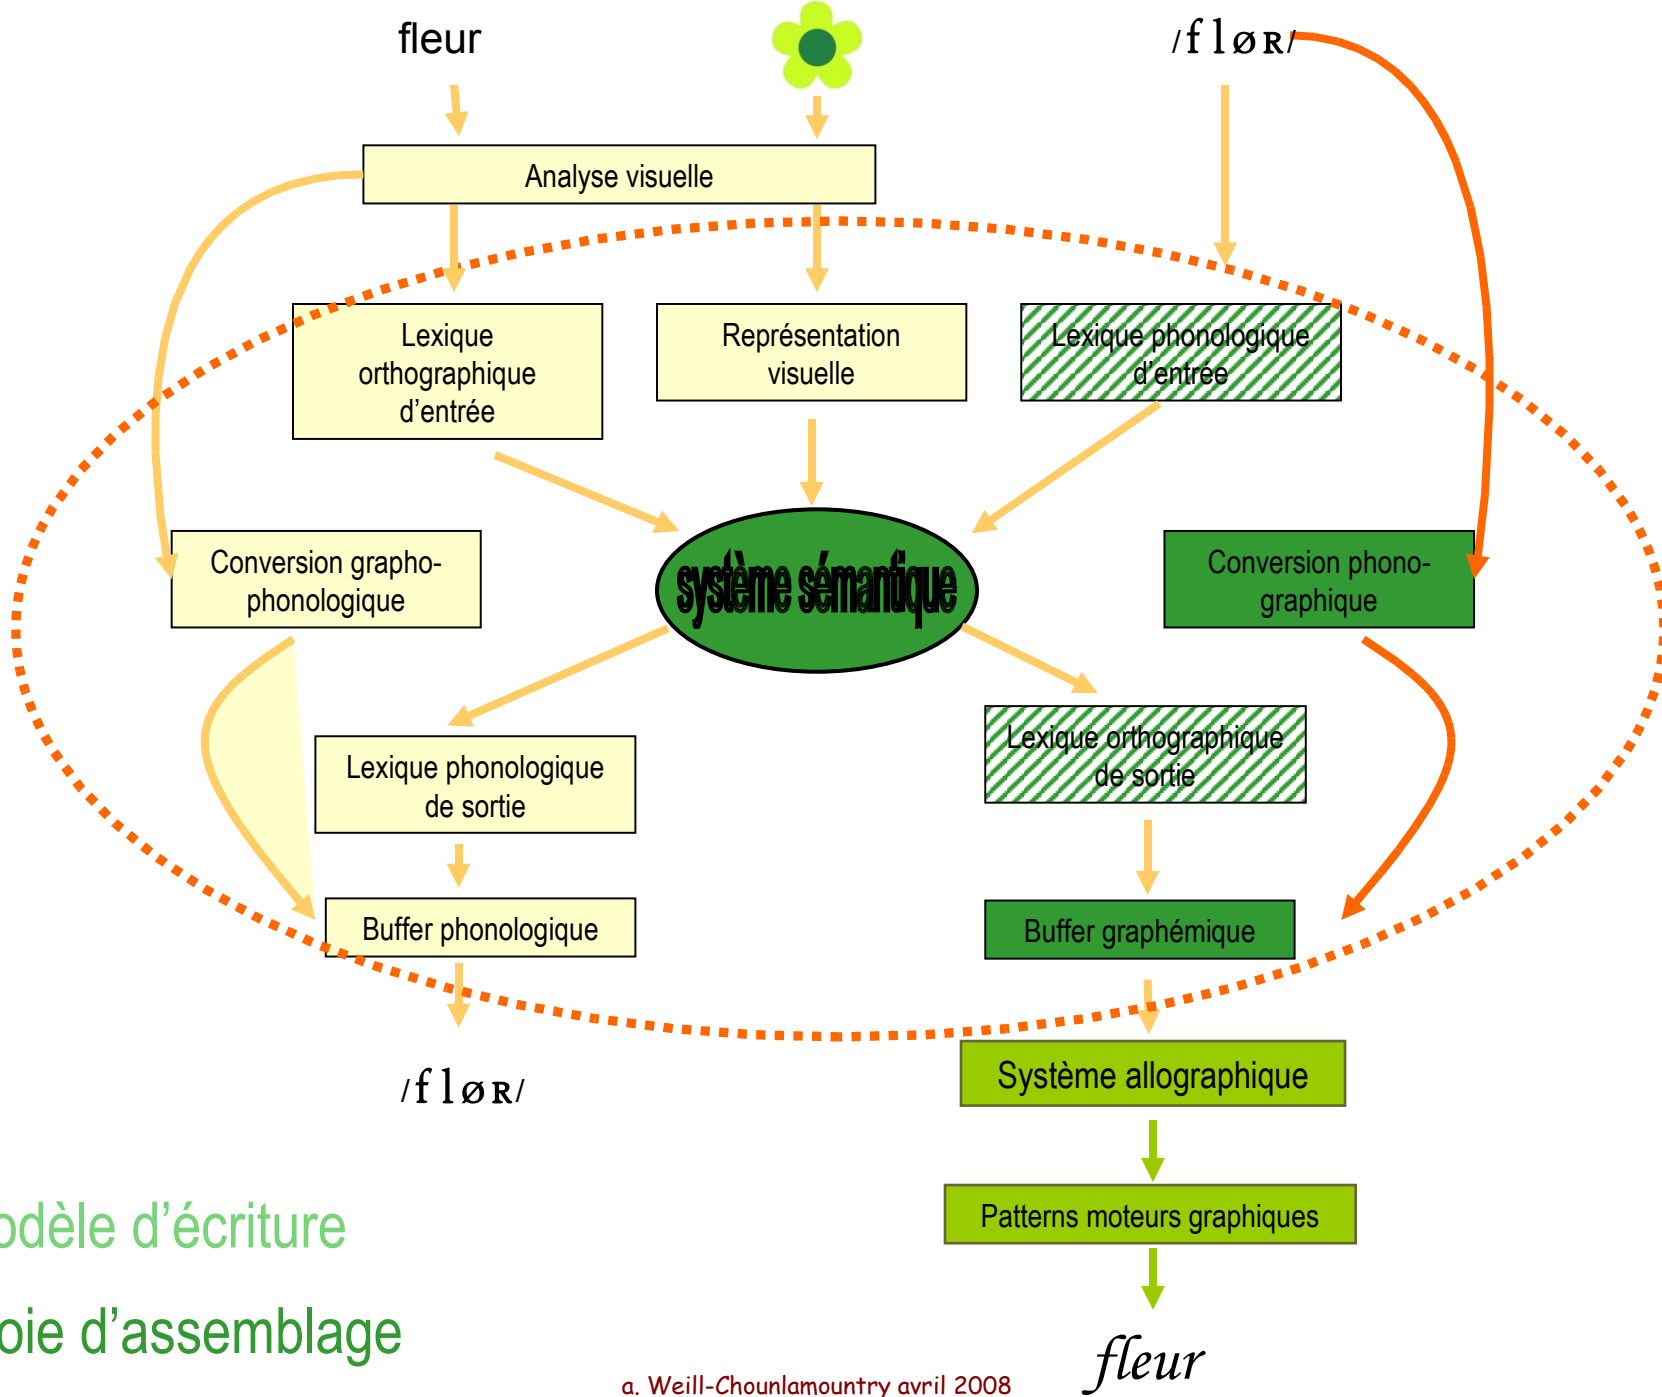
fleur

/flør/

Analyse visuelle

Lexique orthographique d'entrée

Représentation visuelle

Lexique phonologique d'entrée

Conversion grapho-phonologique

système sémantique

Conversion phono-graphique

Lexique phonologique de sortie

Lexique orthographique de sortie

Buffer phonologique

Buffer graphémique

/flør/

Système allographique

Patterns moteurs graphiques

fleur

odèle d'écriture

oie d'assemblage

a. Weill-Chounlamountry avril 2008